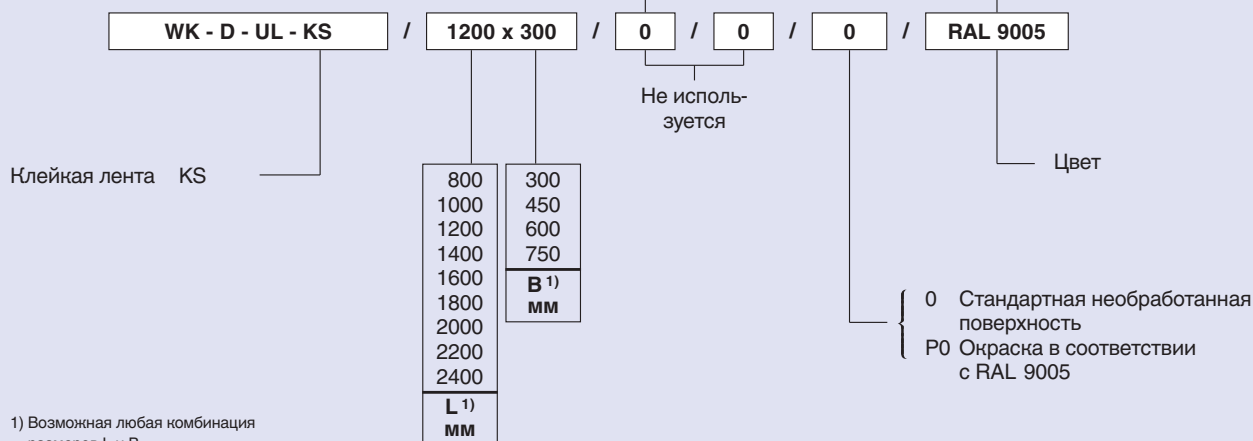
WK - D - UL - KS / 1200 x 300 / 0 / 0 / 0 / RAL 9005

Не используется

Клейкая лента KS

Цвет

| 800 |
|---|
| 1000 |
| 1200 |
| 1400 |
| 1600 |
| 1800 |
| 2000 |
| 2200 |
| 2400 |
| L $^{1)}$ мм |

| 300 |
|---|
| 450 |
| 600 |
| 750 |
| B $^{1)}$ мм |

0 Стандартная необработанная поверхность
P0 Окраска в соответствии с RAL 9005

1) Возможная любая комбинация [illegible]